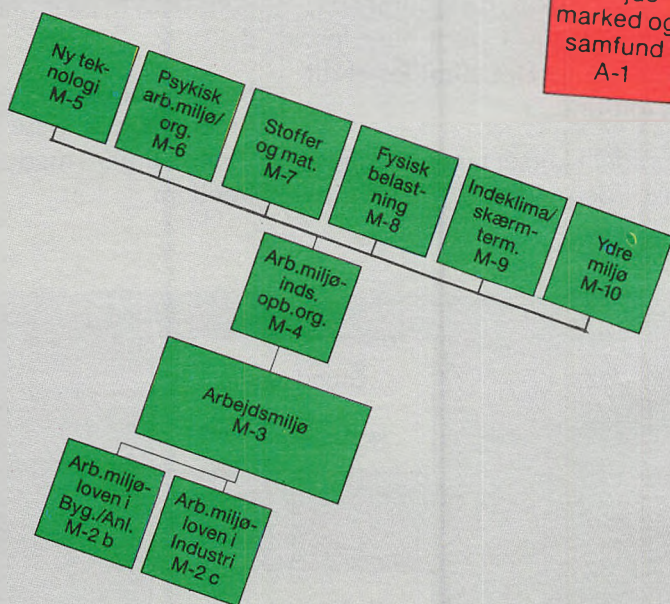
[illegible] marked og samfund A-1

Ny teknologi M-5

Psykisk arb.miljø/ org. M-6

Stoffer og mat. M-7

Fysisk belastning M-8

Indeklima/ skærmterm. M-9

Ydre miljø M-10

Arb.miljøinds. opb.org. M-4

Arbejdsmiljø M-3

Arb.miljøloven i Byg./Anl. M-2 b

Arb.miljøloven i Industri M-2 c